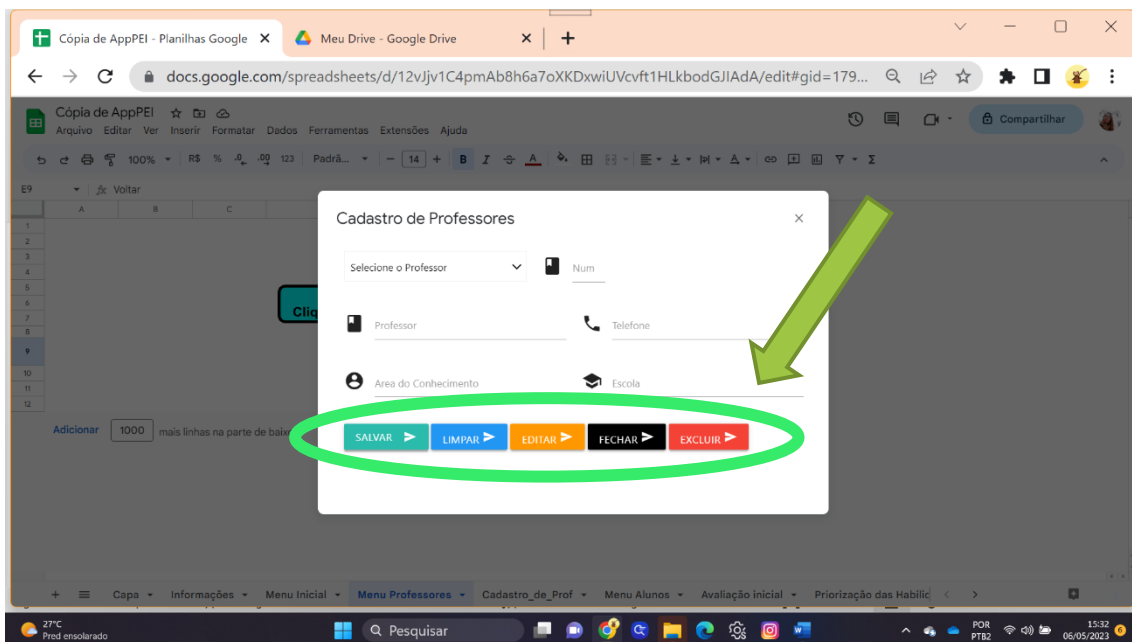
Cópia de AppPEI - Planilhas Google ✕
Meu Drive - Google Drive ✕
+

docs.google.com/spreadsheets/d/12vJjv1C4pmAb8h6a7oXKDxwiUVcvft1HLkbodGJIAdA/edit#gid=179...

Cópia de AppPEI
Arquivo Editar Ver Inserir Formatar Dados Ferramentas Extensões Ajuda
Compartilhar

100% R$ % .0 .00 123 Padrã... 14 B I A

E9 Voltar

A B C

1 2 3 4 5 6 7 8 9 10 11 12

Cliq

Adicionar 1000 mais linhas na parte de baix

Cadastro de Professores ×

Selecione o Professor
Num
Professor
Telefone
Area do Conhecimento
Escola

SALVAR
LIMPAR
EDITAR
FECHAR
EXCLUIR

+ ≡ Capa Informações Menu Inicial Menu Professores Cadastro_de_Prof Menu Alunos Avaliação inicial Priorização das Habilic

27°C
Pred ensolarado
Pesquisar
POR PTB2
15:32 06/05/2023